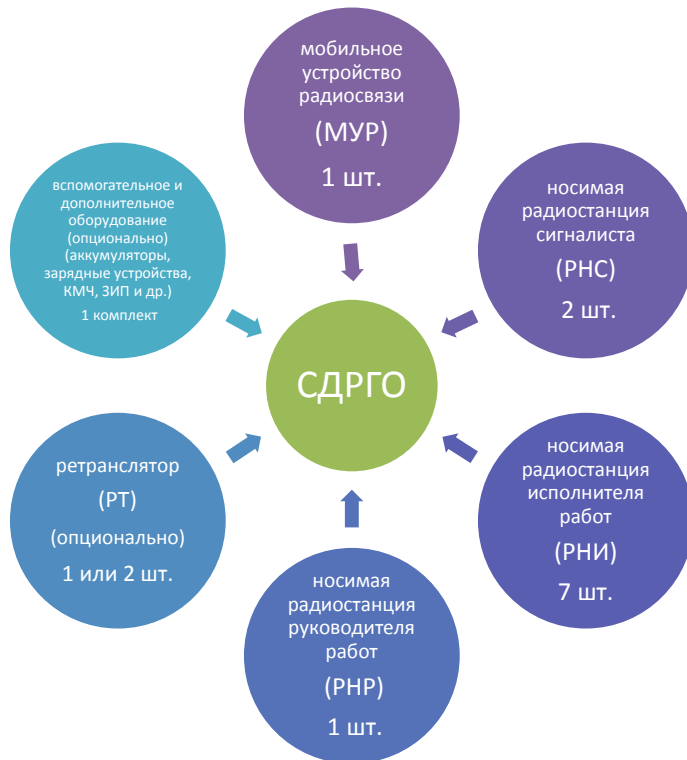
мобильное устройство радиосвязи

(МУР)

1 шт.

вспомогательное и дополнительное оборудование (опционально) (аккумуляторы, зарядные устройства, КМЧ, ЗИП и др.)

1 комплект

носимая радиостанция сигналиста

(РНС)

2 шт.

СДРГО

ретранслятор

(РТ)

(опционально)

1 или 2 шт.

носимая радиостанция исполнителя работ

(РНИ)

7 шт.

носимая радиостанция руководителя работ

(РНР)

1 шт.